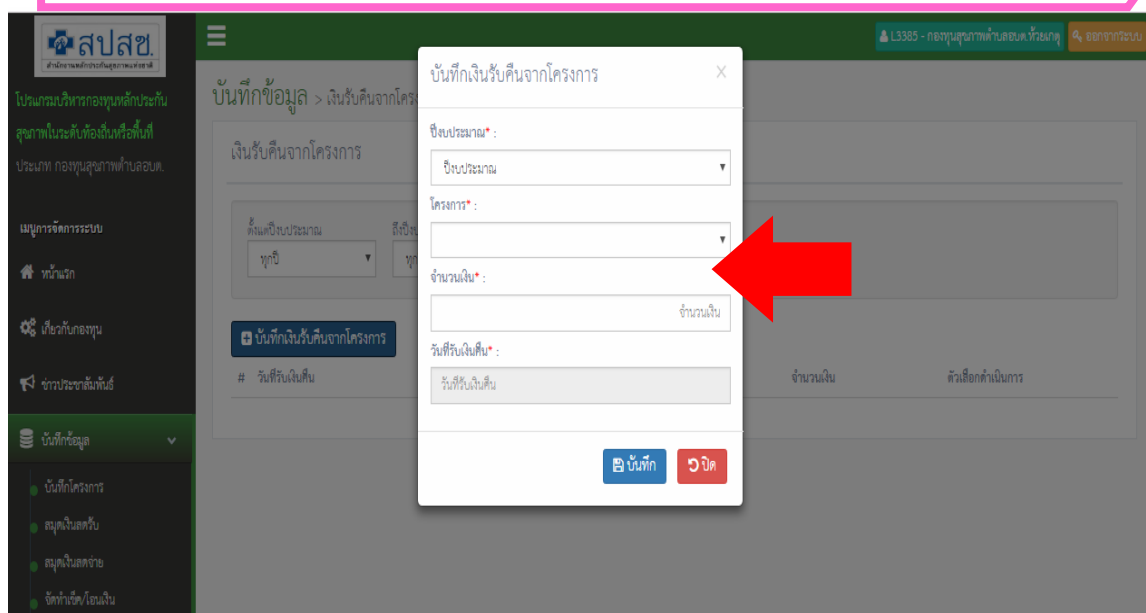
สปสช.
สำนักงานหลักประกันสุขภาพแห่งชาติ

โปรแกรมบริหารกองทุนหลักประกันสุขภาพในระดับท้องถิ่นหรือพื้นที่
ประเภท กองทุนสุขภาพตำบลอบต.

เมนูการจัดการระบบ
หน้าแรก
เกี่ยวกับกองทุน
ข่าวประชาสัมพันธ์
บันทึกข้อมูล
บันทึกโครงการ
สมุดเงินสดรับ
สมุดเงินสดจ่าย
จัดทำเช็ค/โอนเงิน

L3385 - กองทุนสุขภาพตำบลอบต.ห้วยเกตุ
ออกจากระบบ

บันทึกข้อมูล > เงินรับคืนจากโครง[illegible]

เงินรับคืนจากโครงการ

ตั้งแต่ปีงบประมาณ
ทุกปี
ถึงปีง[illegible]
ทุ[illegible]

บันทึกเงินรับคืนจากโครงการ

# วันที่รับเงินคืน จำนวนเงิน ตัวเลือกดำเนินการ

บันทึกเงินรับคืนจากโครงการ
X
ปีงบประมาณ* :
ปีงบประมาณ
โครงการ* :
จำนวนเงิน* :
จำนวนเงิน
วันที่รับเงินคืน* :
วันที่รับเงินคืน
บันทึก
ปิด